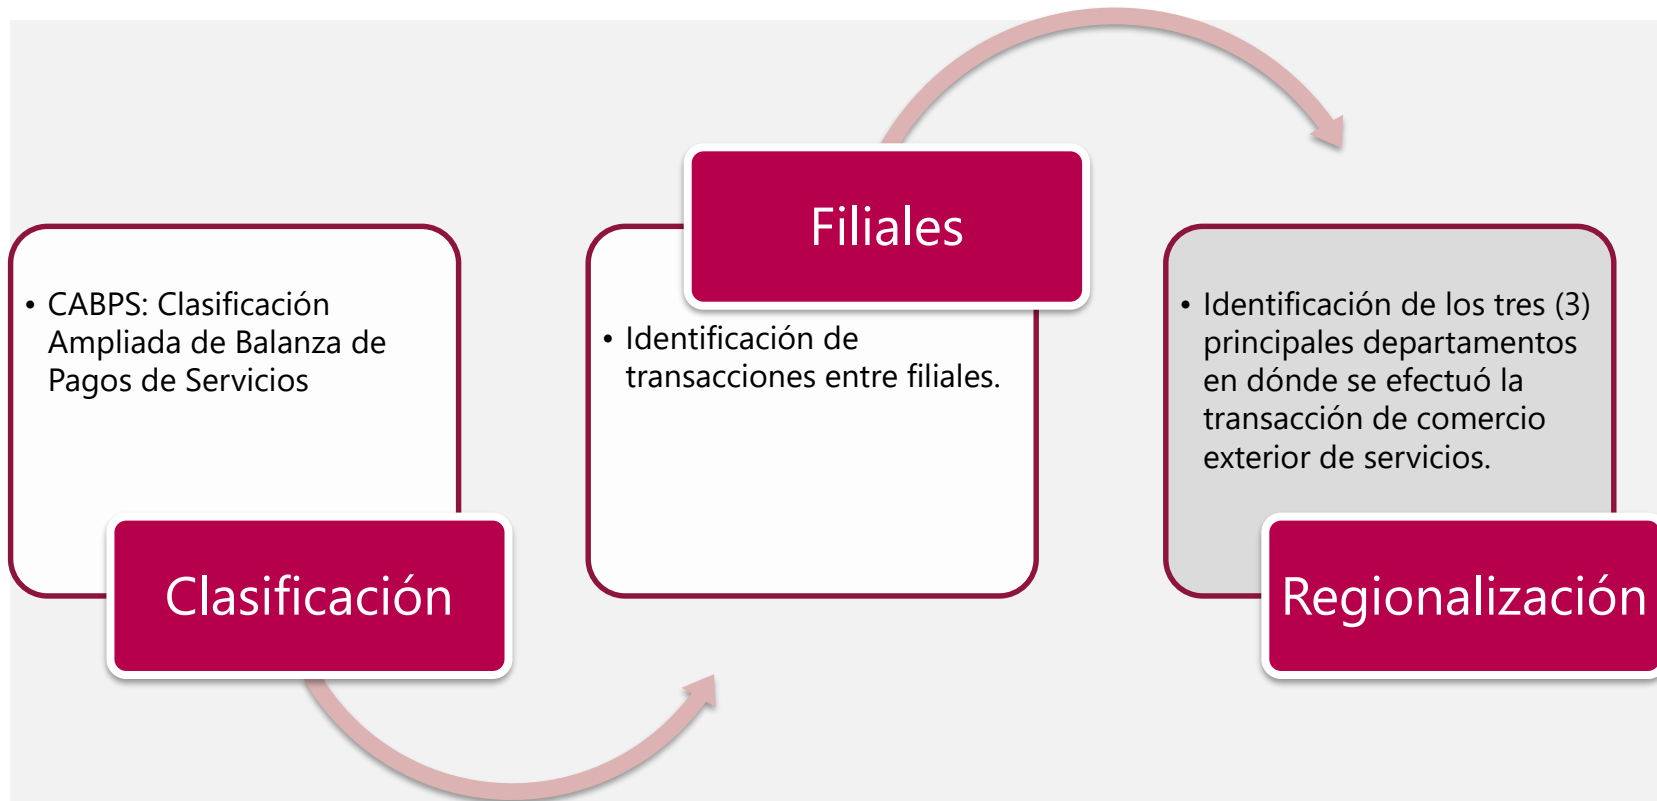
• CABPS: Clasificación Ampliada de Balanza de Pagos de Servicios

Clasificación

Filiales

• Identificación de transacciones entre filiales.

• Identificación de los tres (3) principales departamentos en dónde se efectuó la transacción de comercio exterior de servicios.

Regionalización